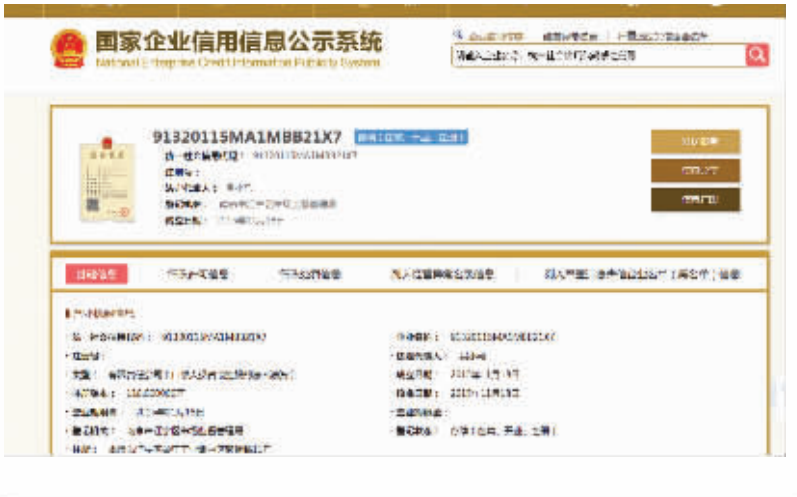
国家企业信用信息公示系统
National Enterprise Credit Information Publicity System

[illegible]

请输入企业名称、统一社会信用代码或注册号

91320115MA1MBB21X7 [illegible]

统一社会信用代码: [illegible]
注册号: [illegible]
法定代表人: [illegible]
登记机关: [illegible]
成立日期: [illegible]

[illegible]
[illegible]
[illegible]

基础信息 | 行政许可信息 | 行政处罚信息 | 列入经营异常名录信息 | 列入严重违法失信企业名单（黑名单）信息

营业执照信息

统一社会信用代码: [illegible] | 企业名称: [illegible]
注册号: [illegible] | 法定代表人: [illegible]
类型: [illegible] | 成立日期: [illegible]
注册资本: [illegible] | 核准日期: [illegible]
营业期限自: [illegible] | 营业期限至: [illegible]
登记机关: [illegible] | 登记状态: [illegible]
住所: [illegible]